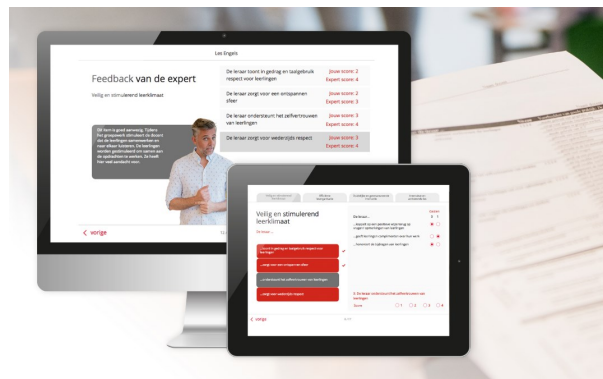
Les Engels

Feedback van de expert

Veilig en stimulerend leerklimaat

De leraar toont in gedrag en taalgebruik respect voor leerlingen
Jouw score: 2
Expert score: 4

De leraar zorgt voor een ontspannen sfeer
Jouw score: 2
Expert score: 3

De leraar ondersteunt het zelfvertrouwen van leerlingen
Jouw score: 3
Expert score: 3

De leraar zorgt voor wederzijds respect
Jouw score: 3
Expert score: 4

Dit kom is goed aanwezig. Tijdens het groepswerk stimuleert de docent dat de leerlingen samenwerken en naar elkaar luisteren. De leerlingen worden gestimuleerd om samen aan de opdrachten te werken. Ze heeft hier veel aandacht voor.

< vorige

Veilig en stimulerend leerklimaat

De leraar...

...toont in gedrag en taalgebruik respect voor leerlingen
...zorgt voor een ontspannen sfeer
...ondersteunt het zelfvertrouwen van leerlingen
...zorgt voor wederzijds respect

De leraar...

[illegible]

< vorige